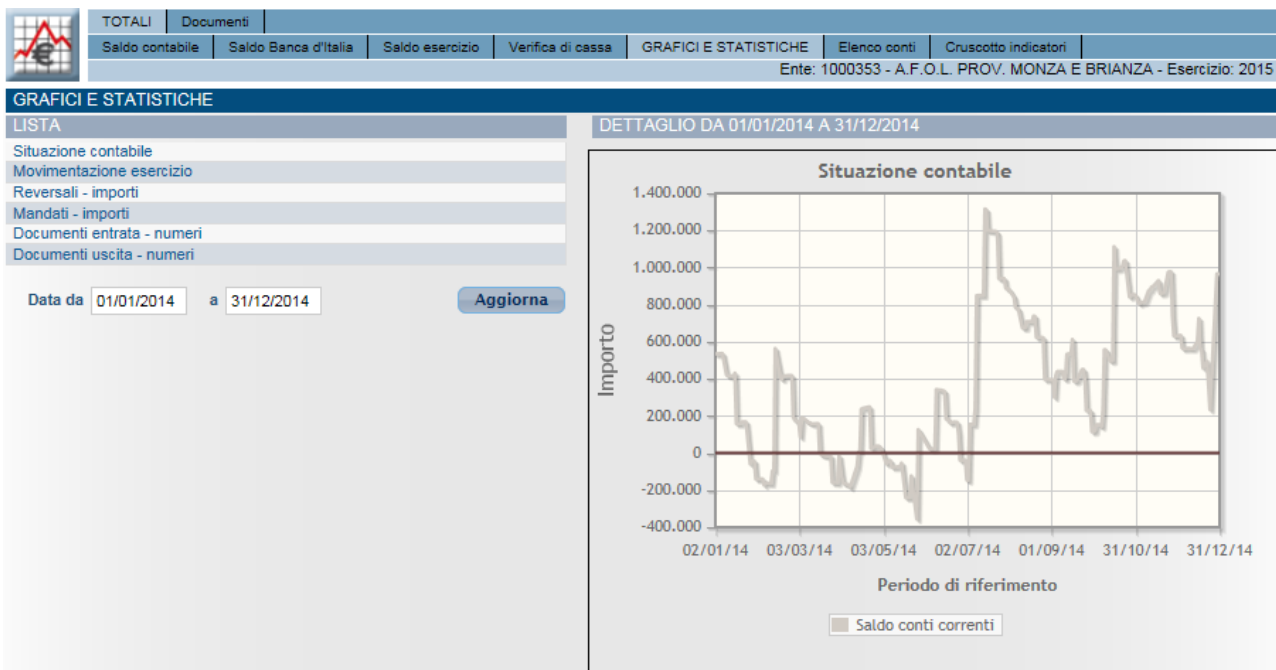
TOTALI | Documenti

Saldo contabile | Saldo Banca d'Italia | Saldo esercizio | Verifica di cassa | GRAFICI E STATISTICHE | Elenco conti | Cruscotto indicatori

Ente: 1000353 - A.F.O.L. PROV. MONZA E BRIANZA - Esercizio: 2015

GRAFICI E STATISTICHE

LISTA

Situazione contabile
Movimentazione esercizio
Reversali - importi
Mandati - importi
Documenti entrata - numeri
Documenti uscita - numeri

Data da 01/01/2014 a 31/12/2014 Aggiorna

DETTAGLIO DA 01/01/2014 A 31/12/2014

Situazione contabile

Importo

1.400.000
1.200.000
1.000.000
800.000
600.000
400.000
200.000
0
-200.000
-400.000

02/01/14 03/03/14 03/05/14 02/07/14 01/09/14 31/10/14 31/12/14

Periodo di riferimento

Saldo conti correnti